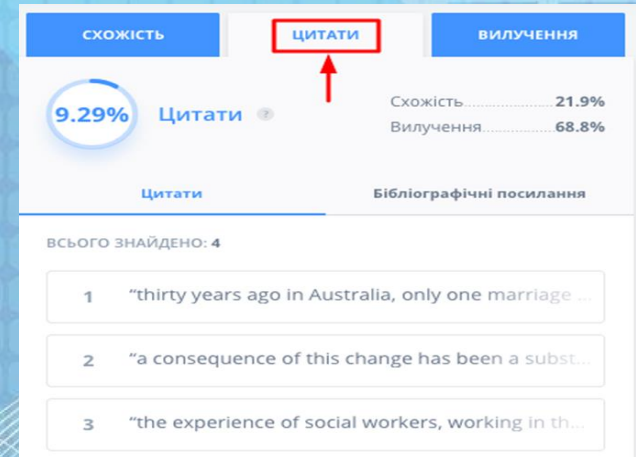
СХОЖІСТЬ
ЦИТАТИ
ВИЛУЧЕННЯ

9.29%
Цитати ?

Схожість....................21.9%
Вилучення..................68.8%

Цитати
Бібліографічні посилання

ВСЬОГО ЗНАЙДЕНО: 4

1 “thirty years ago in Australia, only one marriage ...

2 “a consequence of this change has been a subst...

3 “the experience of social workers, working in th...